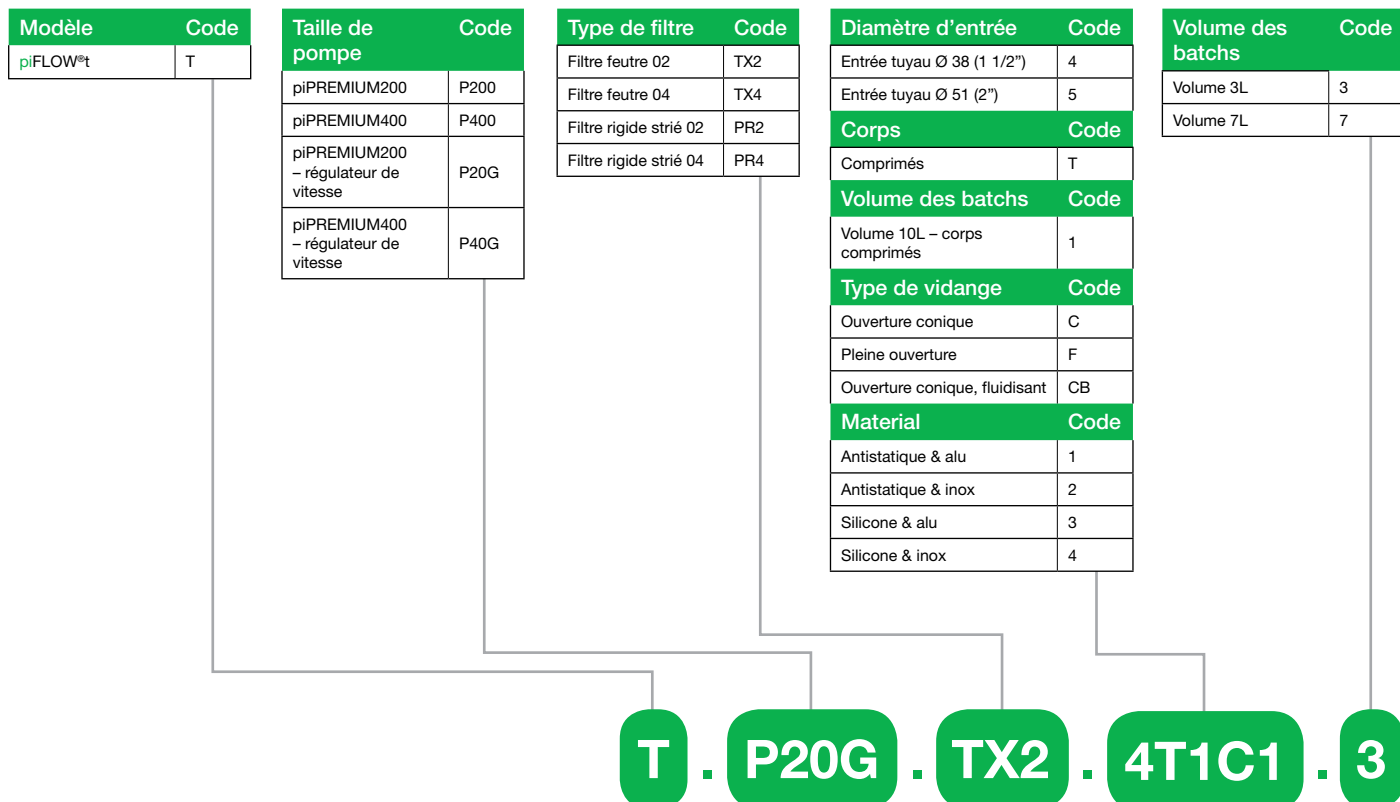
| Modèle | Code |
|---|---|
| piFLOW®t | T |

| Taille de pompe | Code |
|---|---|
| piPREMIUM200 | P200 |
| piPREMIUM400 | P400 |
| piPREMIUM200 – régulateur de vitesse | P20G |
| piPREMIUM400 – régulateur de vitesse | P40G |

| Type de filtre | Code |
|---|---|
| Filtre feutre 02 | TX2 |
| Filtre feutre 04 | TX4 |
| Filtre rigide strié 02 | PR2 |
| Filtre rigide strié 04 | PR4 |

| Diamètre d'entrée | Code |
|---|---|
| Entrée tuyau Ø 38 (1 1/2") | 4 |
| Entrée tuyau Ø 51 (2") | 5 |
| **Corps** | **Code** |
| Comprimés | T |
| **Volume des batchs** | **Code** |
| Volume 10L – corps comprimés | 1 |
| **Type de vidange** | **Code** |
| Ouverture conique | C |
| Pleine ouverture | F |
| Ouverture conique, fluidisant | CB |
| **Material** | **Code** |
| Antistatique & alu | 1 |
| Antistatique & inox | 2 |
| Silicone & alu | 3 |
| Silicone & inox | 4 |

| Volume des batchs | Code |
|---|---|
| Volume 3L | 3 |
| Volume 7L | 7 |

T . P20G . TX2 . 4T1C1 . 3